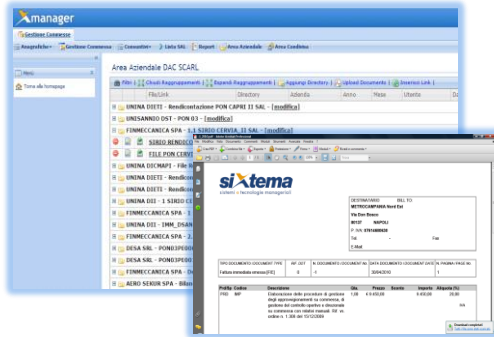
Xmanager

Gestione Commesse

Anagrafiche | Gestione Commesse | Consuntivo | Lista SAL | Report | Area Aziendale | Area Condivisa

Menu

Torna alla homepage

Area Aziendale DAC SCARL

File | Chiudi Raggruppamenti | Espandi Raggruppamenti | Aggiungi Directory | Upload Documents | Inserisci Link

File/Link | Directory | Azienda | Anno | Mese | Utente | Da

UNINA DIETI - Rendicontazione PON CAPRI II SAL - [modifica]

UNISANNIO DST - PON 03 - [modifica]

FINMECCANICA SPA - 1.1 SIRIO CERVIA II SAL - [modifica]

SIRIO RENDICO

FILE PON CERVI

UNINA DICMAPI - File R

UNINA DIETI - Rendico

UNINA DIETI - Rendico

UNINA DII - 1 SIRIO C

FINMECCANICA SPA - 1

UNINA DII - IMM_DSAN

FINMECCANICA SPA - 2.

DESA SRL - PON03PE00

DESA SRL - PON03PE00

FINMECCANICA SPA - Do

AERO SEKUR SPA - Rilun

sixtema
sistemi e tecnologie manageriali

DESTINATARIO BILL TO
METRICAMPANIA Nord Est
Via Don Bosco
NAPOLI
P. IVA

TIPO DOCUMENTO DOCUMENT TYPE | NR. DDT | N. DOCUMENTO DOCUMENT Nr. | DATA DOCUMENTO DOCUMENT DATE | N. PAGINA PAGE Nr.
Fattura immediata emessa (FIE) | 0 | -1 | 30/04/2010 | 1

Prd/Sp. Codice | Descrizione | Qta | Prezzo | Sconto | Importo | Aliquota (%)
PRD | MIP | Elaborazione delle procedure di gestione degli approvvigionamenti su commessa, di gestione del controllo operativo e documentale su commessa con relativi manuali. Rif. vs ordine n. 1 308 del 15/12/2009 | 1,00 | € 8.450,00 | | € 8.450,00 | 20,00